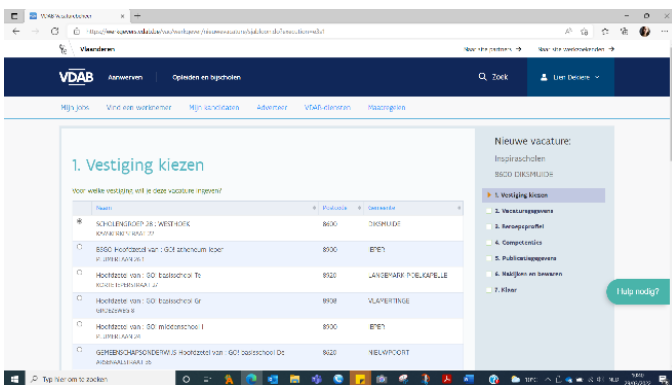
VDAB Werkzoekenden

Vlaanderen

VDAB Aanwerven Opleiden en bijscholen

Zoek

Lien Deceere

Mijn jobs Vind een werknemer Mijn kandidaten Adverteer VDAB-diensten Maatregelen

1. Vestiging kiezen

Voor welke vestiging wil je deze vacature ingeven?

| Naam | Postcode | Gemeente |
|---|---|---|
| SCHOLENGROEP 28 - WESTHOEK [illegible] | 8600 | DIKSMUIDE |
| BSGO Hoofdzetel van : GO! atheneum Ieper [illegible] | 8900 | IEPER |
| Hoofdzetel van : GO! basisschool Ts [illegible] | 8920 | LANGEMARK-POELKAPELLE |
| Hoofdzetel van : GO! basisschool Gr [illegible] | 8908 | VLAMERTINGE |
| Hoofdzetel van : GO! middenschool I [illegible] | 8900 | IEPER |
| GEMEENSCHAPSONDERWIJS Hoofdzetel van : GO! basisschool De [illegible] | 8620 | NIEUWPOORT |

Nieuwe vacature:
Inspirascholen
BSGO DIKSMUIDE

1. Vestiging kiezen
2. Vacaturegegevens
3. Beroepsprofiel
4. Competenties
5. Publicatiegegevens
6. Nakijken en bewaren
7. Klaar

Hulp nodig?

Typ hier om te zoeken